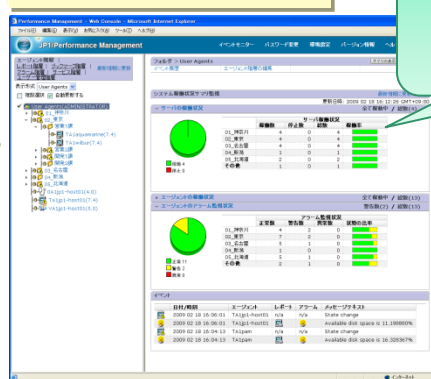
Performance Management - Web Console - Microsoft Internet Explorer

ファイル(F) 編集(E) 表示(V) お気に入り(A) ツール(T) ヘルプ(H)

JP1/Performance Management

イベントモニター パスワード変更 環境設定 バージョン情報 ヘル

エージェント階層 | レポート階層 | ブックマーク | エージェント階層 | アラーム階層

表示形式 User Agents

複数選択 自動更新する

User Agents
01_神奈川
02_東京
営業1課
TA1aquamarine(7.4)
TA1ruby(7.4)
営業2課
開発1課
開発2課
03_名古屋
04_大阪
05_北海道
TA1jp1-host01(4.0)
TA1jp1-host01(7.4)
TA1jp1-host01(8.0)

フォルダ > User Agents
イベント履歴 エージェント階層の編集

システム稼働状況サマリ監視
最終更新日時: 2009 02 18 16:12:26 GMT+09:00

サーバの稼働状況
全て稼働中 / 総数(13)

稼働 4
停止 0

| | 稼働数 | 停止数 | 総数 | 稼働率 |
|---|---|---|---|---|
| 01_神奈川 | 4 | 0 | 4 | |
| 02_東京 | 4 | 0 | 4 | |
| 03_名古屋 | 4 | 0 | 4 | |
| 04_大阪 | 1 | 0 | 1 | |
| 05_北海道 | 2 | 0 | 2 | |
| その他 | 1 | 0 | 1 | |

エージェントの稼働状況
全て稼働中 / 総数(13)

エージェントのアラーム監視状況
警告数(2) / 総数(13)

正常 11
警告 2
異常 0

| | 正常数 | 警告数 | 異常数 | 稼働の比率 |
|---|---|---|---|---|
| 01_神奈川 | 4 | 2 | 0 | |
| 02_東京 | 7 | 0 | 0 | |
| 03_名古屋 | 5 | 1 | 0 | |
| 04_大阪 | 1 | 0 | 0 | |
| 05_北海道 | 5 | 0 | 0 | |
| その他 | 1 | 0 | 0 | |

イベント

| 日付/時刻 | エージェント | レポート | アラーム | メッセージテキスト |
|---|---|---|---|---|
| 2009 02 18 16:06:01 | TA1jp1-host01 | n/a | n/a | State change |
| 2009 02 18 16:06:01 | TA1jp1-host01 | | | Available disk space is 11.190800% |
| 2009 02 18 16:04:13 | TA1pam | n/a | n/a | State change |
| 2009 02 18 16:04:13 | TA1pam | | | Available disk space is 16.325367% |

インターネット